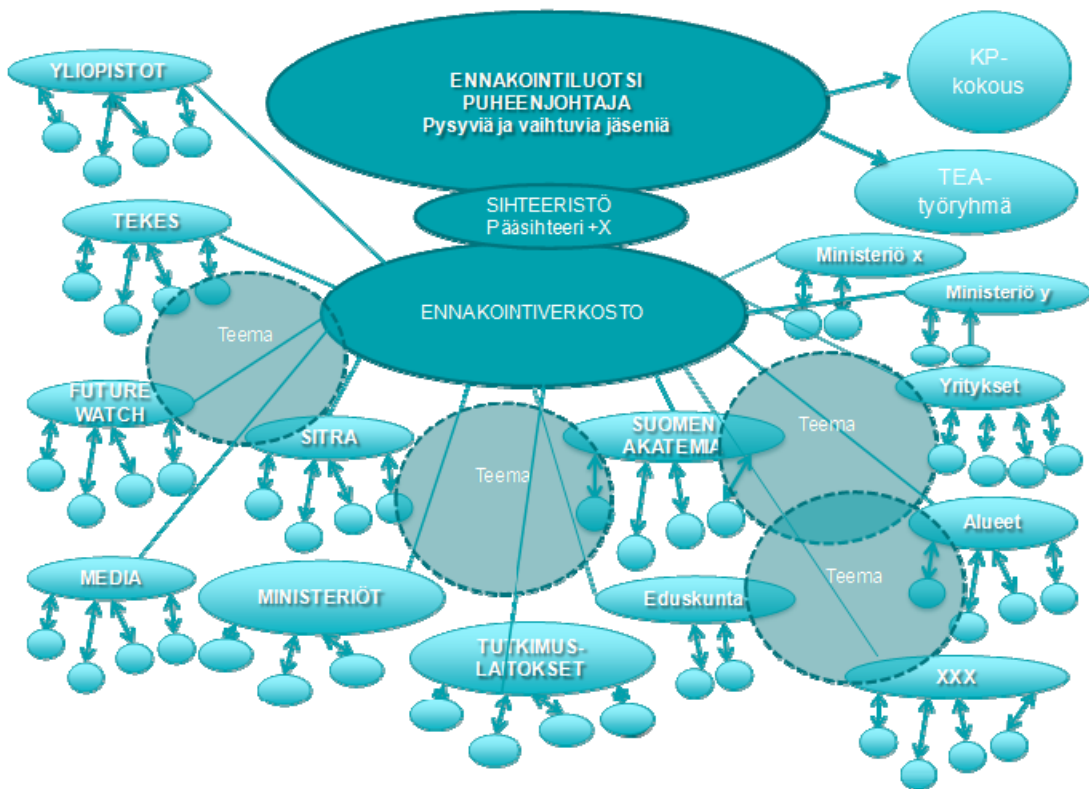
YLIOPISTOT

ENNAKOINTILUOTSI
PUHEENJOHTAJA
Pysyviä ja vaihtuvia jäseniä

KP-
kokous

TEA-
työryhmä

SIHTEERISTÖ
Pääsihteeri +X

TEKES

Ministeriö x

Ministeriö y

ENNAKOINTIVERKOSTO

Teema

FUTURE
WATCH

Yritykset

SITRA

SUOMEN
AKATEMIA

Teema

Teema

Alueet

MEDIA

MINISTERIÖT

Teema

Eduskunta

TUTKIMUS-
LAITOKSET

XXX